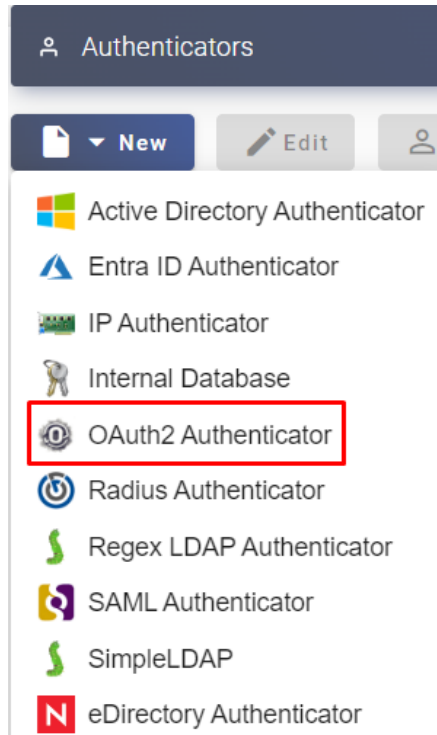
Authenticators

New

Edit

Active Directory Authenticator

Entra ID Authenticator

IP Authenticator

Internal Database

OAuth2 Authenticator

Radius Authenticator

Regex LDAP Authenticator

SAML Authenticator

SimpleLDAP

eDirectory Authenticator